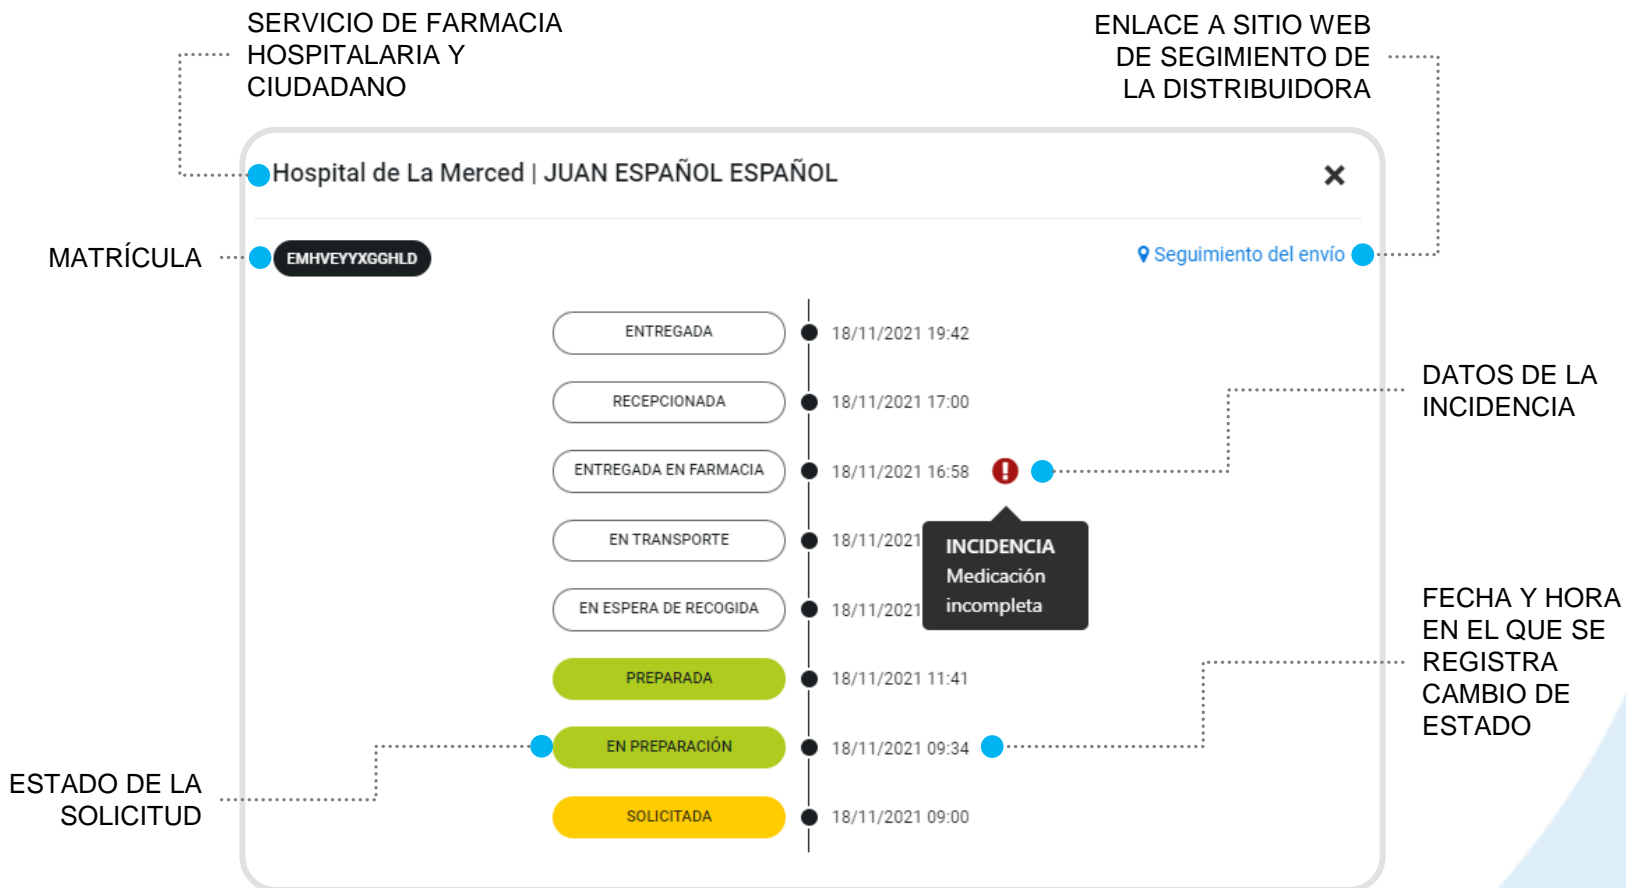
SERVICIO DE FARMACIA HOSPITALARIA Y CIUDADANO

ENLACE A SITIO WEB DE SEGIMIENTO DE LA DISTRIBUIDORA

Hospital de La Merced | JUAN ESPAÑOL ESPAÑOL

✕

MATRÍCULA

EMHVEYYXGGHLD

Seguimiento del envío

ENTREGADA 18/11/2021 19:42

RECEPCIONADA 18/11/2021 17:00

ENTREGADA EN FARMACIA 18/11/2021 16:58

DATOS DE LA INCIDENCIA

EN TRANSPORTE 18/11/2021

INCIDENCIA
Medicación incompleta

EN ESPERA DE RECOGIDA 18/11/2021

FECHA Y HORA EN EL QUE SE REGISTRA CAMBIO DE ESTADO

PREPARADA 18/11/2021 11:41

EN PREPARACIÓN 18/11/2021 09:34

ESTADO DE LA SOLICITUD

SOLICITADA 18/11/2021 09:00